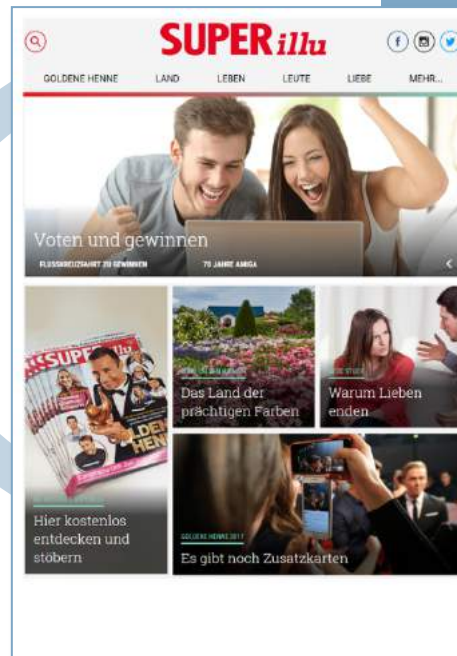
SUPER illu

GOLDENE HENNE LAND LEBEN LEUTE LIEBE MEHR...

Voten und gewinnen

FLUSSKREUZFAHRT ZU GEWINNEN

70 JAHRE AMIGA

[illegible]

Das Land der prächtigen Farben

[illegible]

Warum Lieben enden

SUPER illu

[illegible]

Hier kostenlos entdecken und stöbern

GOLDENE HENNE 2017

Es gibt noch Zusatzkarten